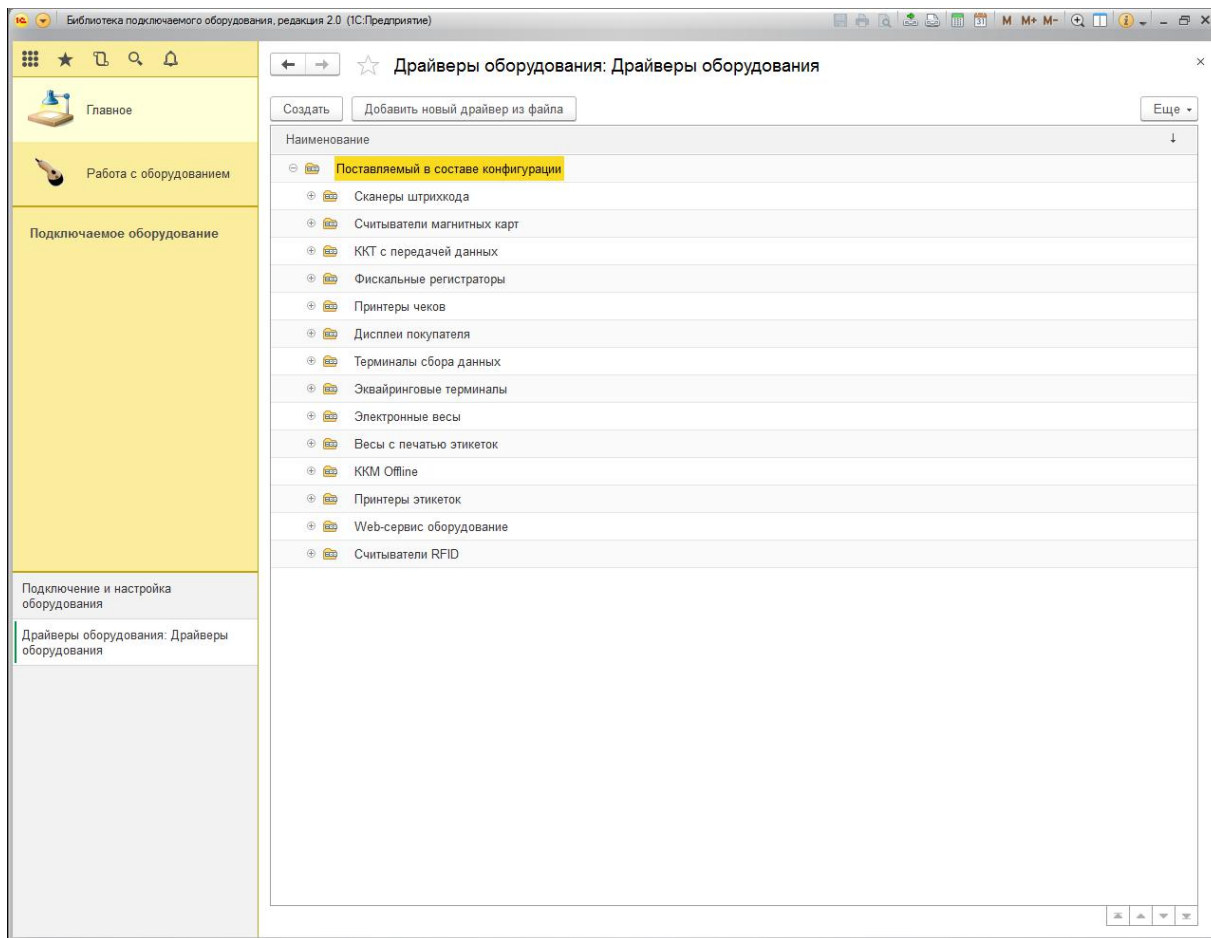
Библиотека подключаемого оборудования, редакция 2.0 (1С:Предприятие)

M M+ M-

Главное

Работа с оборудованием

Подключаемое оборудование

Подключение и настройка оборудования

Драйверы оборудования: Драйверы оборудования

Драйверы оборудования: Драйверы оборудования

Создать

Добавить новый драйвер из файла

Еще

Наименование

Поставляемый в составе конфигурации

Сканеры штрихкода

Считыватели магнитных карт

ККТ с передачей данных

Фискальные регистраторы

Принтеры чеков

Дисплеи покупателя

Терминалы сбора данных

Эквайринговые терминалы

Электронные весы

Весы с печатью этикеток

ККМ Offline

Принтеры этикеток

Web-сервис оборудование

Считыватели RFID